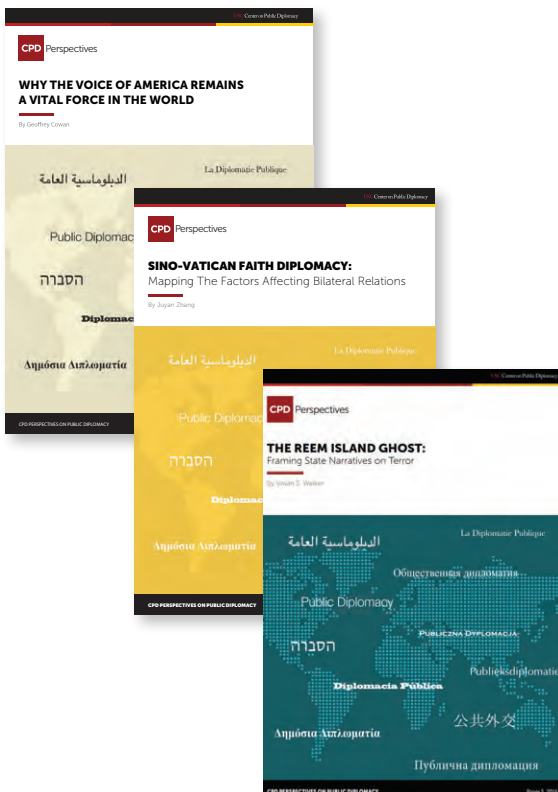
USC Center on Public Diplomacy

CPD Perspectives

WHY THE VOICE OF AMERICA REMAINS A VITAL FORCE IN THE WORLD

By Geoffrey Cowan

الدبلوماسية العامة

La Diplomatie Publique

Public Diplomacy

הסברה

Diplomacia

Δημόσια Διπλωματία

CPD PERSPECTIVES ON PUBLIC DIPLOMACY

USC Center on Public Diplomacy

CPD Perspectives

SINO-VATICAN FAITH DIPLOMACY:
Mapping The Factors Affecting Bilateral Relations

By Juyan Zhang

الدبلوماسية العامة

La Diplomatie Publique

Public Diplomacy

הסברה

Diplomacia

Δημόσια Διπλωματία

CPD PERSPECTIVES ON PUBLIC DIPLOMACY

USC Center on Public Diplomacy

CPD Perspectives

THE REEM ISLAND GHOST:
Framing State Narratives on Terror

by Jowan S. Walker

الدبلوماسية العامة

La Diplomatie Publique

Общественная дипломатия

Public Diplomacy

Publiczna Dyplomacja

הסברה

Publieksdiplomatie

Diplomacia Pública

公共外交

Δημόσια Διπλωματία

Публична дипломация

CPD PERSPECTIVES ON PUBLIC DIPLOMACY

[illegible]